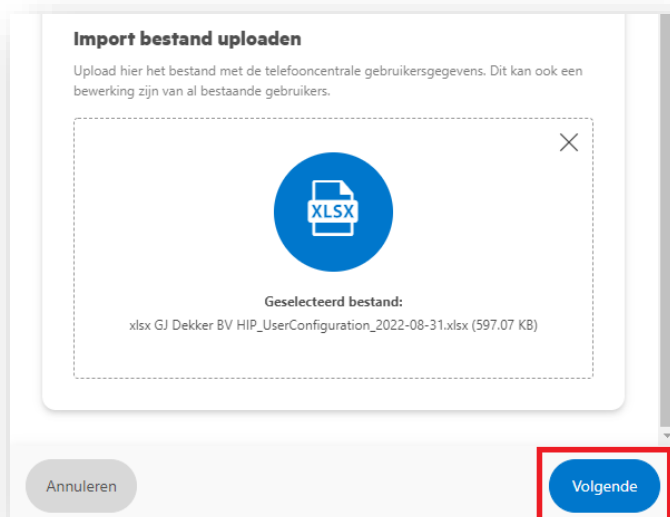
Import bestand uploaden

Upload hier het bestand met de telefooncentrale gebruikersgegevens. Dit kan ook een bewerking zijn van al bestaande gebruikers.

XLSX

Geselecteerd bestand:
xlsx GJ Dekker BV HIP_UserConfiguration_2022-08-31.xlsx (597.07 KB)

Annuleren

Volgende